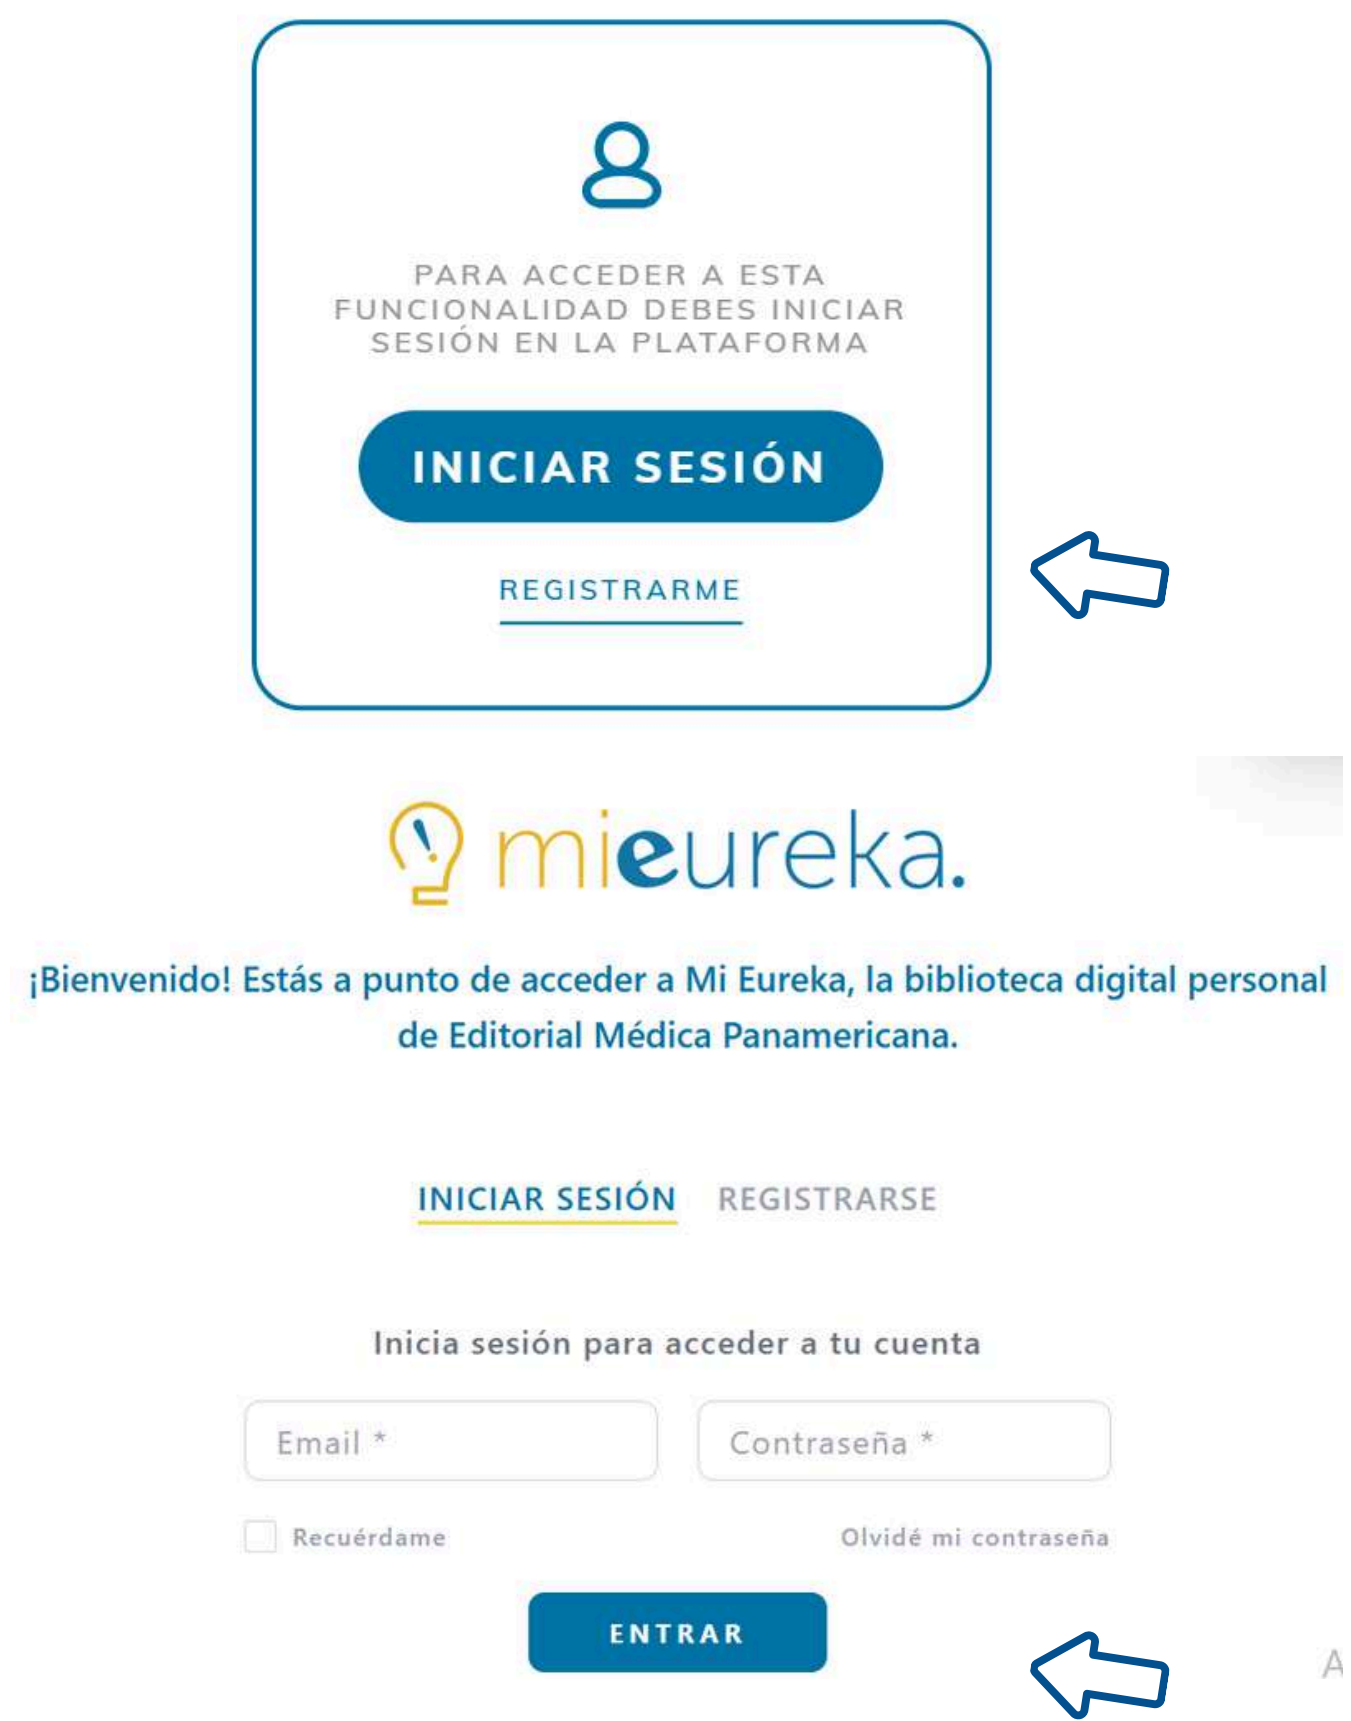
PARA ACCEDER A ESTA FUNCIONALIDAD DEBES INICIAR SESIÓN EN LA PLATAFORMA

INICIAR SESIÓN

REGISTRARME

mieureka.

¡Bienvenido! Estás a punto de acceder a Mi Eureka, la biblioteca digital personal de Editorial Médica Panamericana.

INICIAR SESIÓN REGISTRARSE

Inicia sesión para acceder a tu cuenta

Email *

Contraseña *

Recuérdame

Olvidé mi contraseña

ENTRAR

A